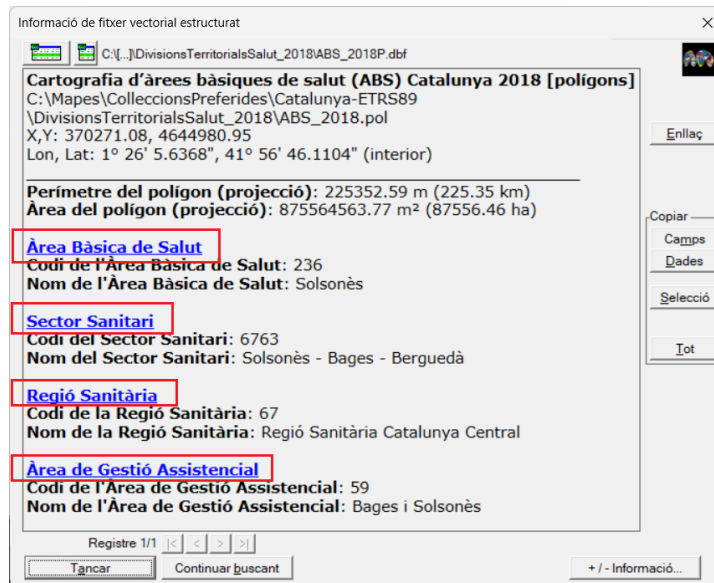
Informació de fitxer vectorial estructurat

C:\[...]\DivisionsTerritorialsSalut_2018\ABS_2018P.dbf

**Cartografia d'àrees bàsiques de salut (ABS) Catalunya 2018 [polígons]**
C:\Mapes\ColleccionsPreferides\Catalunya-ETRS89
\DivisionsTerritorialsSalut_2018\ABS_2018.pol
X,Y: 370271.08, 4644980.95
Lon, Lat: 1° 26' 5.6368", 41° 56' 46.1104" (interior)

**Perímetre del polígon (projecció)**: 225352.59 m (225.35 km)
**Àrea del polígon (projecció)**: 875564563.77 m² (87556.46 ha)

Àrea Bàsica de Salut
**Codi de l'Àrea Bàsica de Salut**: 236
**Nom de l'Àrea Bàsica de Salut**: Solsonès

Sector Sanitari
**Codi del Sector Sanitari**: 6763
**Nom del Sector Sanitari**: Solsonès - Bages - Berguedà

Regió Sanitària
**Codi de la Regió Sanitària**: 67
**Nom de la Regió Sanitària**: Regió Sanitària Catalunya Central

Àrea de Gestió Assistencial
**Codi de l'Àrea de Gestió Assistencial**: 59
**Nom de l'Àrea de Gestió Assistencial**: Bages i Solsonès

Enllaç
Copiar
Camps
Dades
Selecció
Tot

Registre 1/1 |< < > >|

Tancar
Continuar buscant
+ / - Informació...